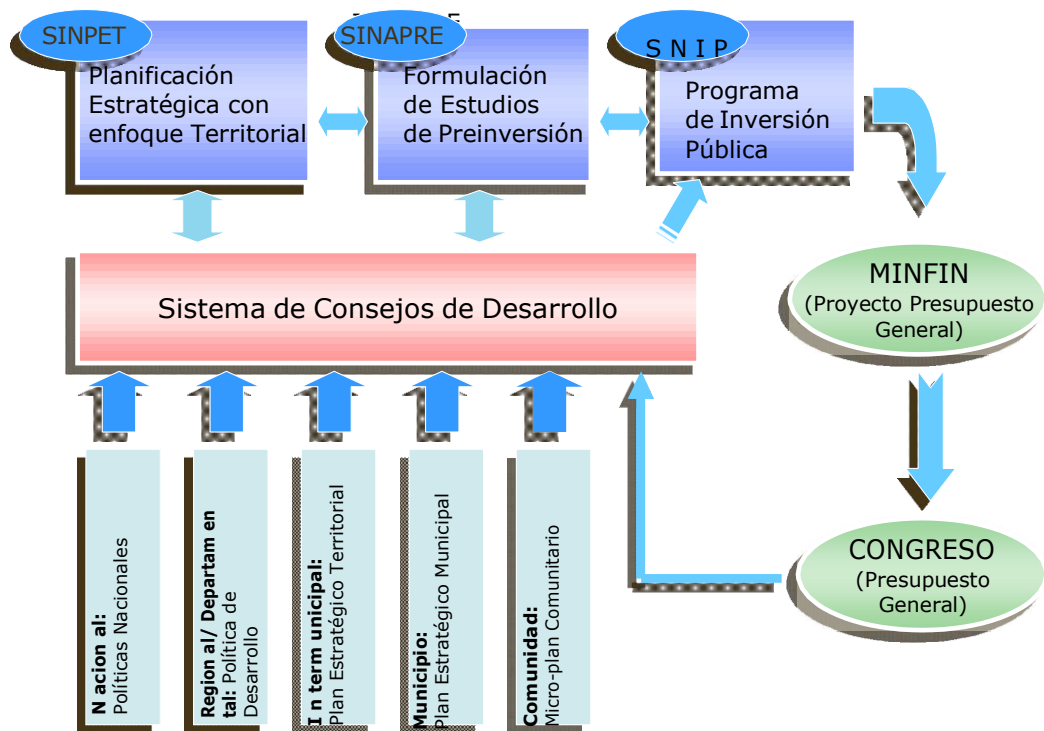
SINPET
Planificación Estratégica con enfoque Territorial

SINAPRE
Formulación de Estudios de Preinversión

S N I P
Programa de Inversión Pública

Sistema de Consejos de Desarrollo

MINFIN
(Proyecto Presupuesto General)

CONGRESO
(Presupuesto General)

N acion al: Políticas Nacionales

Region al/ Departam en tal: Política de Desarrollo

I n term unicipal: Plan Estratégico Territorial

Municipio: Plan Estratégico Municipal

Comunidad: Micro-plan Comunitario